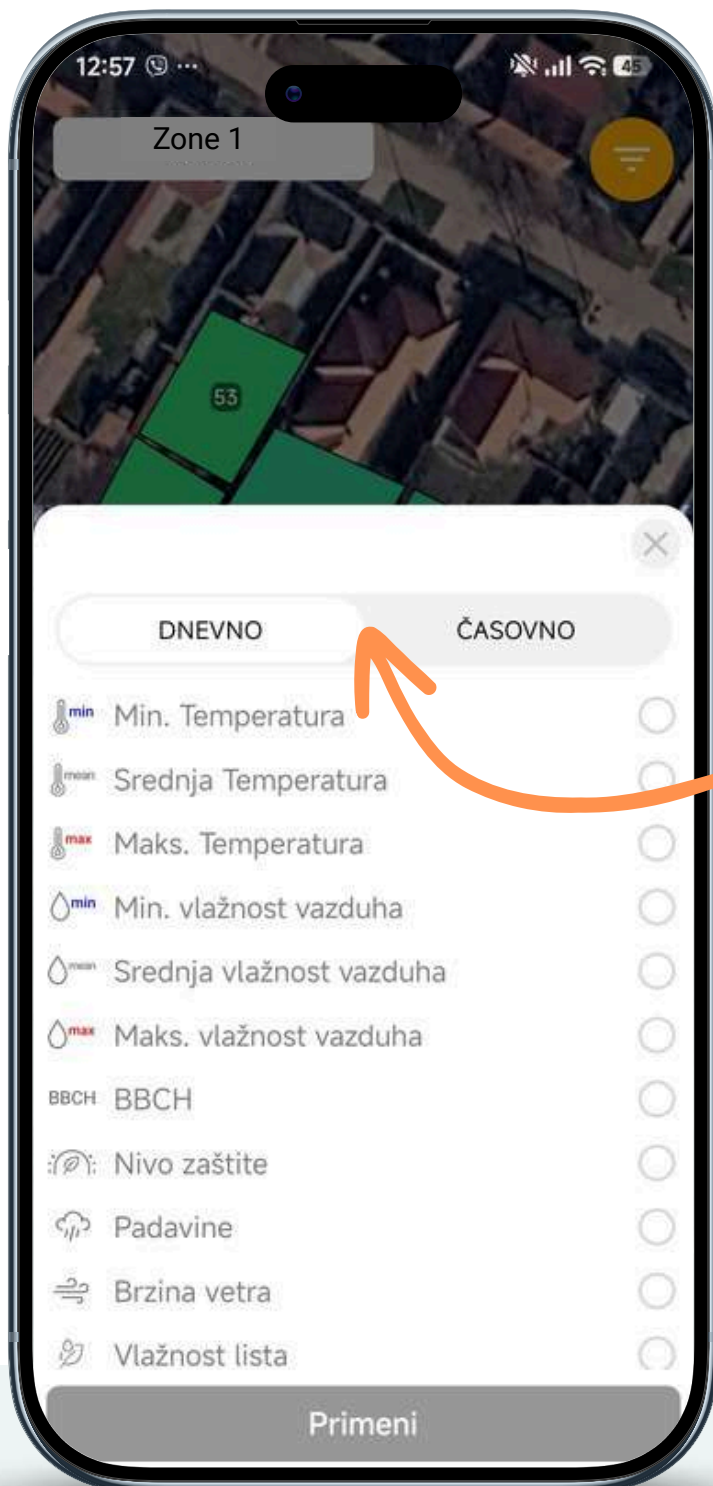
12:57 ···

45

Zone 1

53

DNEVNO

ČASOVNO

min Min. Temperatura

mean Srednja Temperatura

max Maks. Temperatura

min Min. vlažnost vazduha

mean Srednja vlažnost vazduha

max Maks. vlažnost vazduha

BBCH BBCH

Nivo zaštite

Padavine

Brzina vetra

Vlažnost lista

Primeni